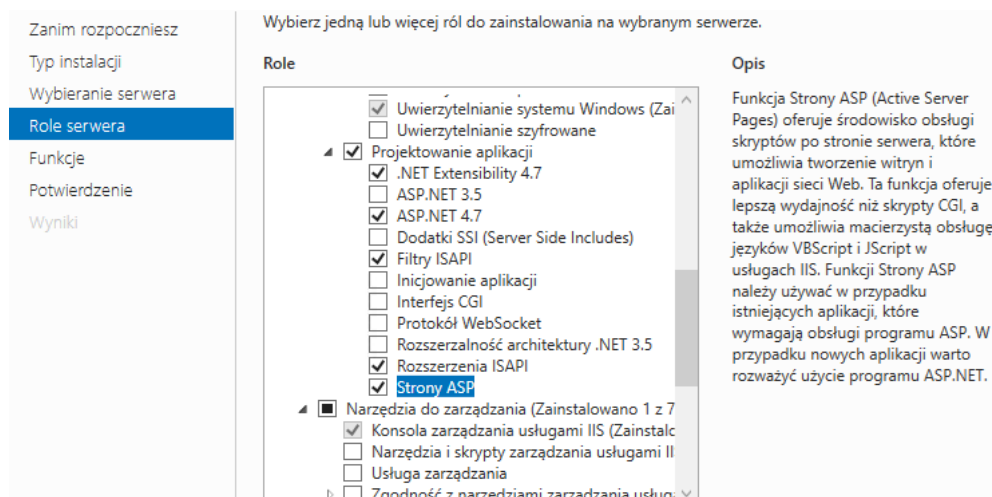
Zanim rozpoczniesz
Typ instalacji
Wybieranie serwera
Role serwera
Funkcje
Potwierdzenie
Wyniki

Wybierz jedną lub więcej ról do zainstalowania na wybranym serwerze.

Role

Uwierzytelnianie systemu Windows (Zai
Uwierzytelnianie szyfrowane
Projektowanie aplikacji
.NET Extensibility 4.7
ASP.NET 3.5
ASP.NET 4.7
Dodatki SSI (Server Side Includes)
Filtry ISAPI
Inicjowanie aplikacji
Interfejs CGI
Protokół WebSocket
Rozszerzalność architektury .NET 3.5
Rozszerzenia ISAPI
Strony ASP
Narzędzia do zarządzania (Zainstalowano 1 z 7
Konsola zarządzania usługami IIS (Zainstalo
Narzędzia i skrypty zarządzania usługami II
Usługa zarządzania
Zgodność z narzędziami zarządzania usług

Opis

Funkcja Strony ASP (Active Server Pages) oferuje środowisko obsługi skryptów po stronie serwera, które umożliwia tworzenie witryn i aplikacji sieci Web. Ta funkcja oferuje lepszą wydajność niż skrypty CGI, a także umożliwia macierzystą obsługę języków VBScript i JScript w usługach IIS. Funkcji Strony ASP należy używać w przypadku istniejących aplikacji, które wymagają obsługi programu ASP. W przypadku nowych aplikacji warto rozważyć użycie programu ASP.NET.